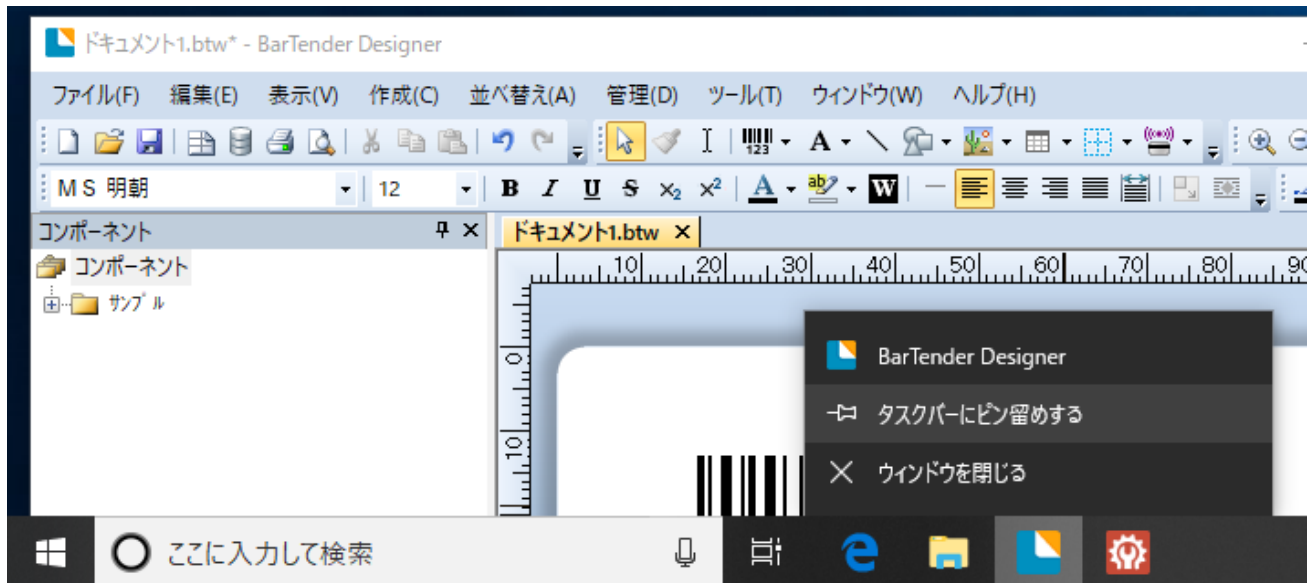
ドキュメント1.btw* - BarTender Designer

ファイル(F) 編集(E) 表示(V) 作成(C) 並べ替え(A) 管理(D) ツール(T) ウィンドウ(W) ヘルプ(H)

123

MS 明朝 12

B I U S $x_2$ $x^2$ A ab W

コンポーネント

コンポーネント

サンプル

ドキュメント1.btw

10 20 30 40 50 60 70 80 90

0

10

BarTender Designer

タスクバーにピン留めする

ウィンドウを閉じる

ここに入力して検索